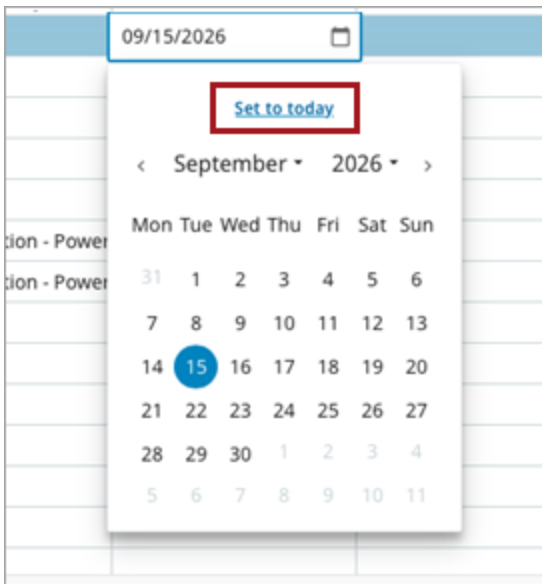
09/15/2026

Set to today

‹ September ▾ 2026 ▾ ›

| Mon | Tue | Wed | Thu | Fri | Sat | Sun |
|---|---|---|---|---|---|---|
| 31 | 1 | 2 | 3 | 4 | 5 | 6 |
| 7 | 8 | 9 | 10 | 11 | 12 | 13 |
| 14 | 15 | 16 | 17 | 18 | 19 | 20 |
| 21 | 22 | 23 | 24 | 25 | 26 | 27 |
| 28 | 29 | 30 | 1 | 2 | 3 | 4 |
| 5 | 6 | 7 | 8 | 9 | 10 | 11 |

tion - Power
tion - Power